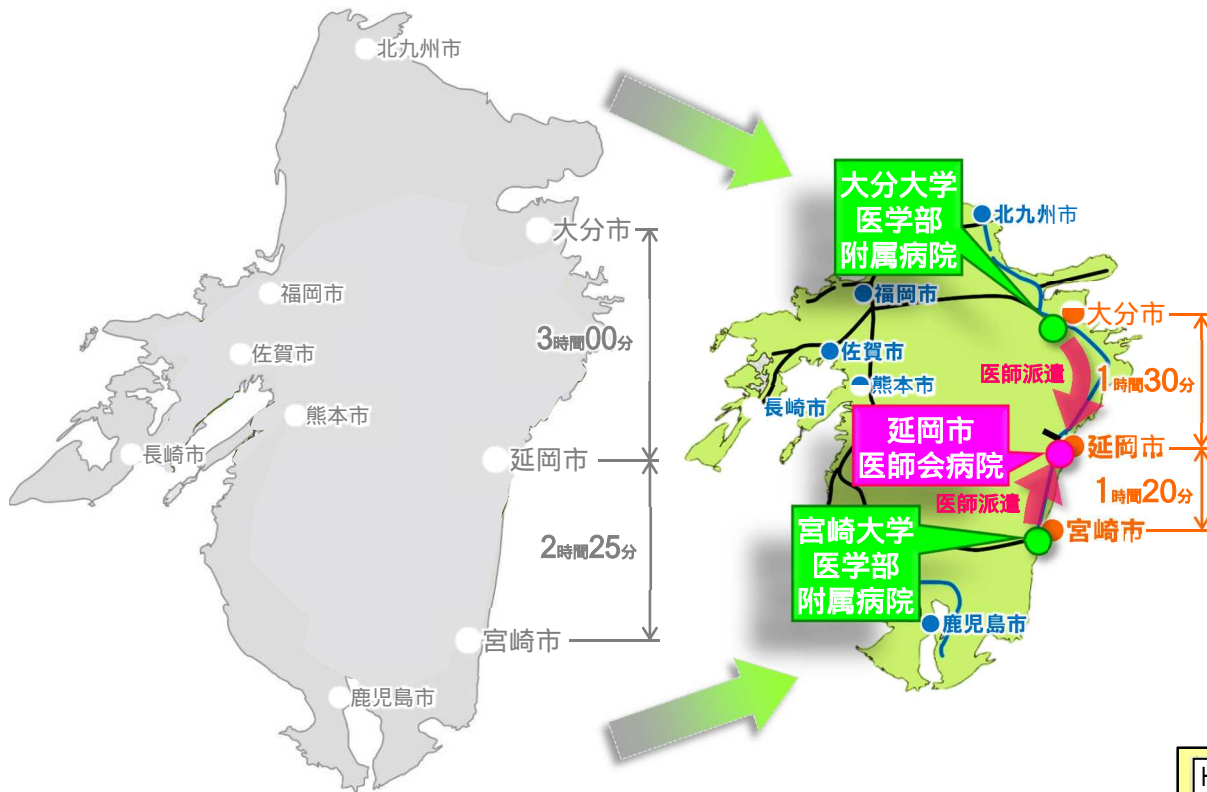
北九州市

大分市

福岡市

佐賀市

3時間00分

熊本市

長崎市

延岡市

2時間25分

宮崎市

鹿児島市

大分大学
医学部
附属病院

北九州市

福岡市

大分市

佐賀市

医師派遣

1時間30分

熊本市

長崎市

延岡市
医師会病院

延岡市

医師派遣

1時間20分

宮崎大学
医学部
附属病院

宮崎市

鹿児島市

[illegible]